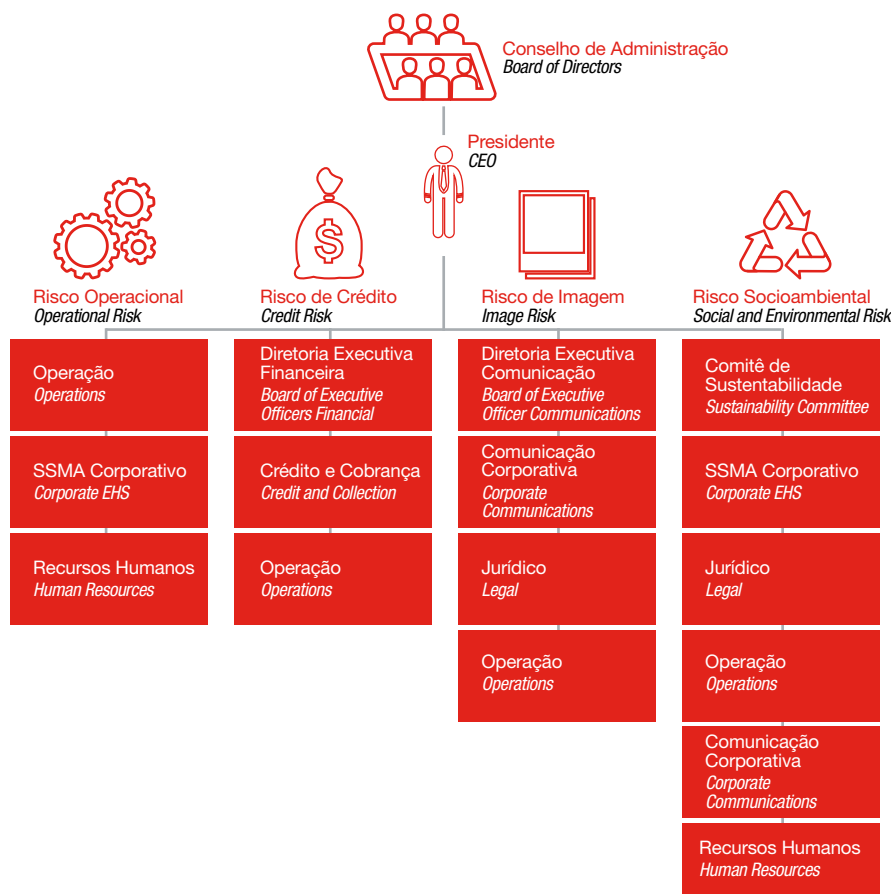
Conselho de Administração
Board of Directors

Presidente
CEO

Risco Operacional
Operational Risk

Risco de Crédito
Credit Risk

Risco de Imagem
Image Risk

Risco Socioambiental
Social and Environmental Risk

Operação
Operations

SSMA Corporativo
Corporate EHS

Recursos Humanos
Human Resources

Diretoria Executiva Financeira
Board of Executive Officers Financial

Crédito e Cobrança
Credit and Collection

Operação
Operations

Diretoria Executiva Comunicação
Board of Executive Officer Communications

Comunicação Corporativa
Corporate Communications

Jurídico
Legal

Operação
Operations

Comitê de Sustentabilidade
Sustainability Committee

SSMA Corporativo
Corporate EHS

Jurídico
Legal

Operação
Operations

Comunicação Corporativa
Corporate Communications

Recursos Humanos
Human Resources